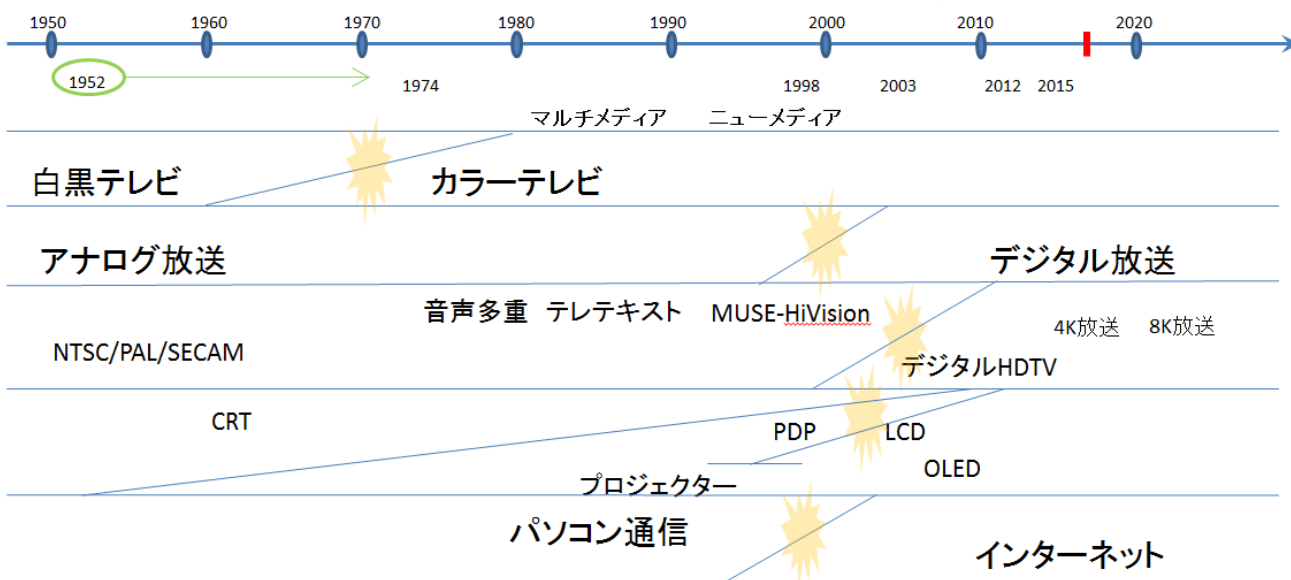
1950 1960 1970 1980 1990 2000 2010 2020

1952 1974 1998 2003 2012 2015

マルチメディア ニューメディア

白黒テレビ カラーテレビ

アナログ放送 デジタル放送

音声多重 テレテキスト MUSE-HiVision 4K放送 8K放送

NTSC/PAL/SECAM デジタルHDTV

CRT PDP LCD

OLED

プロジェクター

パソコン通信

インターネット